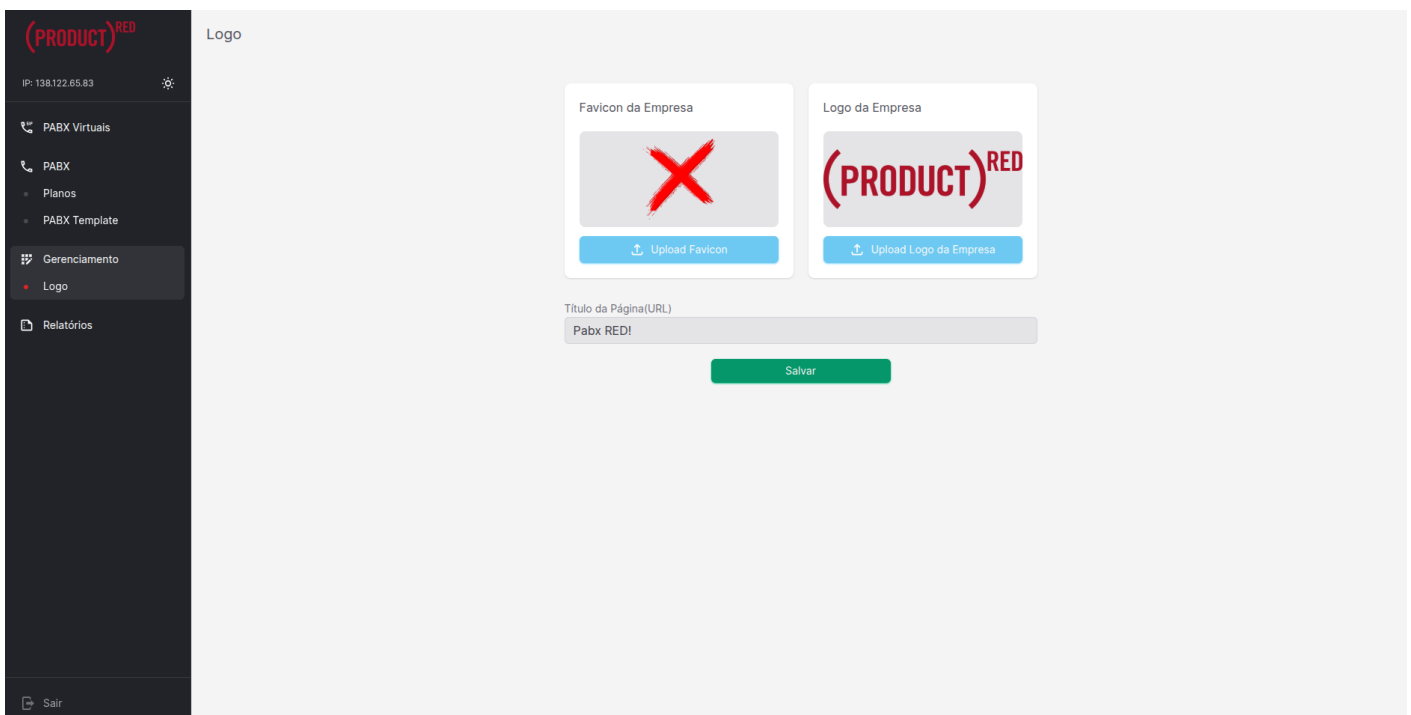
(PRODUCT)RED

IP: 138.122.65.83

PABX Virtuais

PABX

Planos

PABX Template

Gerenciamento

Logo

Relatórios

Sair

Logo

Favicon da Empresa

Upload Favicon

Logo da Empresa

(PRODUCT)RED

Upload Logo da Empresa

Título da Página(URL)

Pabx RED!

Salvar